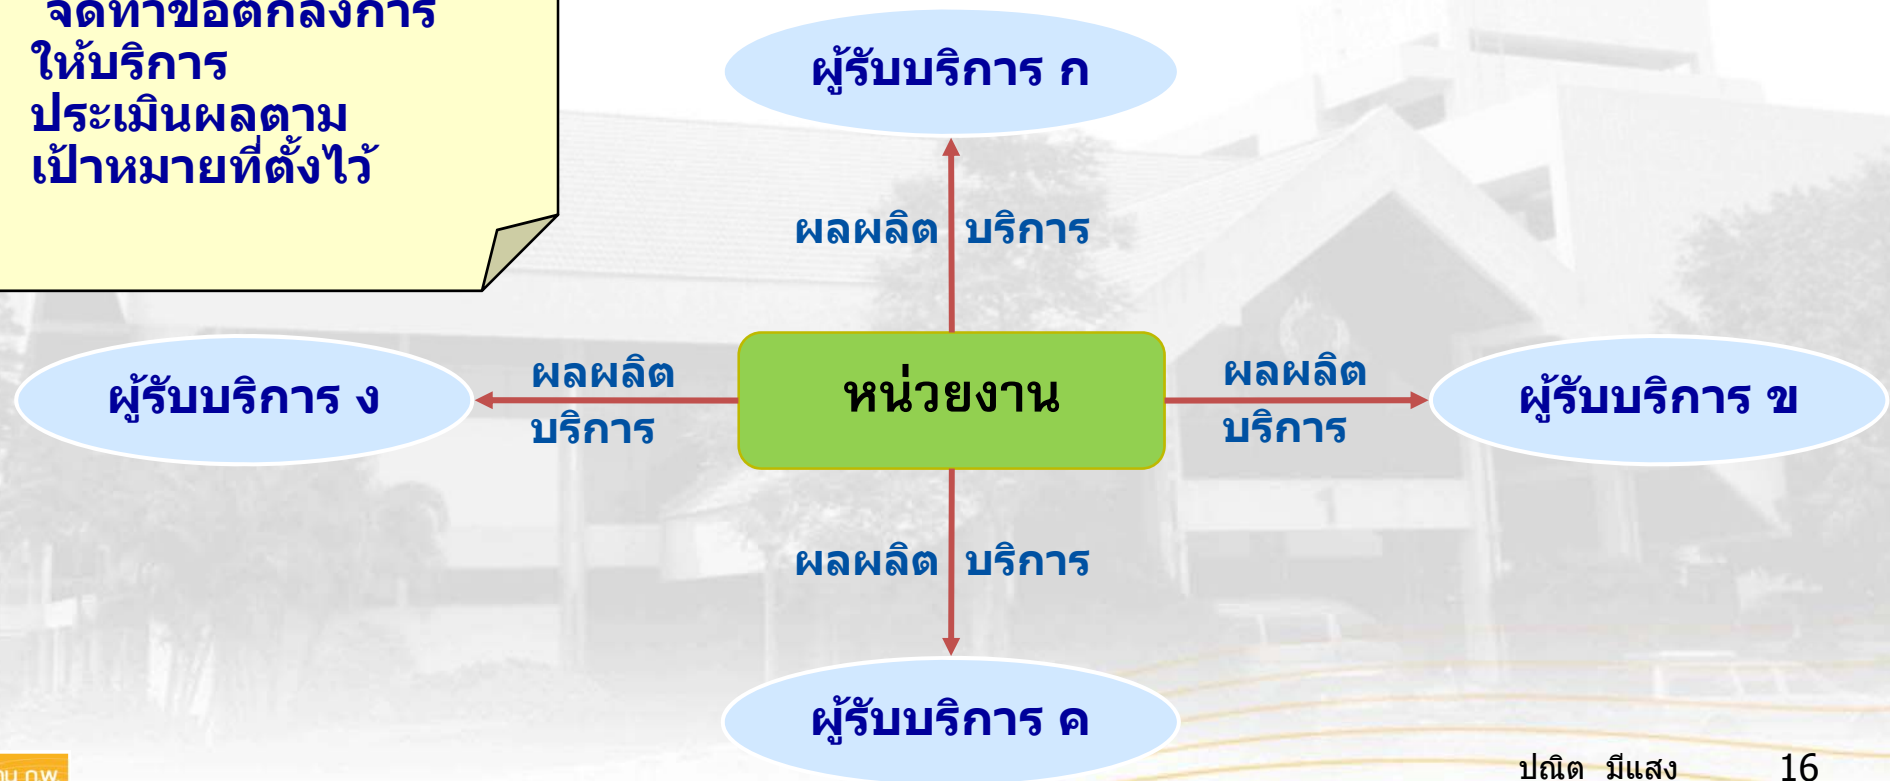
จัดทำข้อตกลงการให้บริการ
ประเมินผลตามเป้าหมายที่ตั้งไว้

ผู้รับบริการ ก

ผลผลิต บริการ

ผู้รับบริการ ง

ผลผลิต บริการ

หน่วยงาน

ผลผลิต บริการ

ผู้รับบริการ ข

ผลผลิต บริการ

ผู้รับบริการ ค

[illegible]

ปณิต มีแสง 16